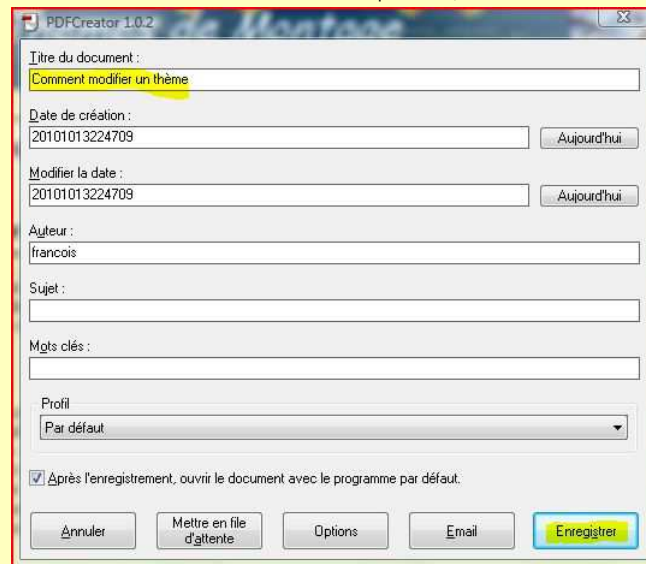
PDFCreator 1.0.2

de Montage

Titre du document :
Comment modifier un thème

Date de création :
20101013224709
Aujourd'hui

Modifier la date :
20101013224709
Aujourd'hui

Auteur :
francois

Sujet :

Mots clés :

Profil
Par défaut

Après l'enregistrement, ouvrir le document avec le programme par défaut.

Annuler
Mettre en file d'attente
Options
Email
Enregistrer